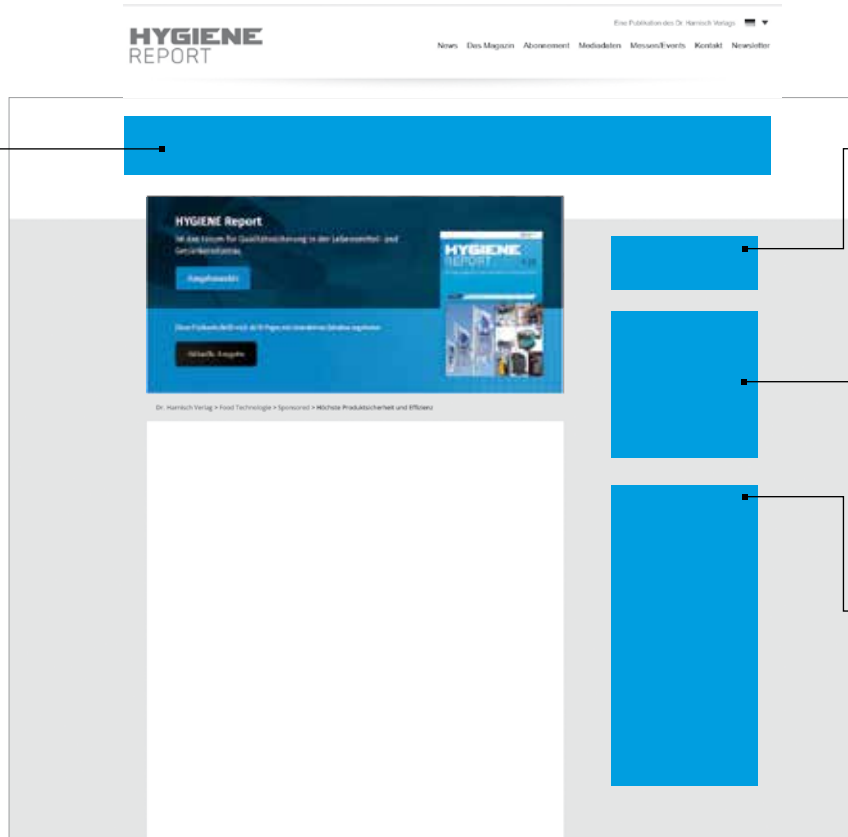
HYGIENE REPORT

Eine Publikation des Dr. Harnisch Verlags

News Das Magazin Abonnement Mediadaten Messen/Events Kontakt Newsletter

HYGIENE Report

Ist das Forum für Qualitätssicherung in der Lebensmittel- und Getränkeindustrie.

Ausgabewahl

Diese Fachzeitschrift mit 4/5 Pages mit interaktiven Inhalten ergänzen

Aktuelle Ausgabe

HYGIENE REPORT

Dr. Harnisch Verlag > Food Technologie > Sponsored > Höchste Produktsicherheit und Effizienz